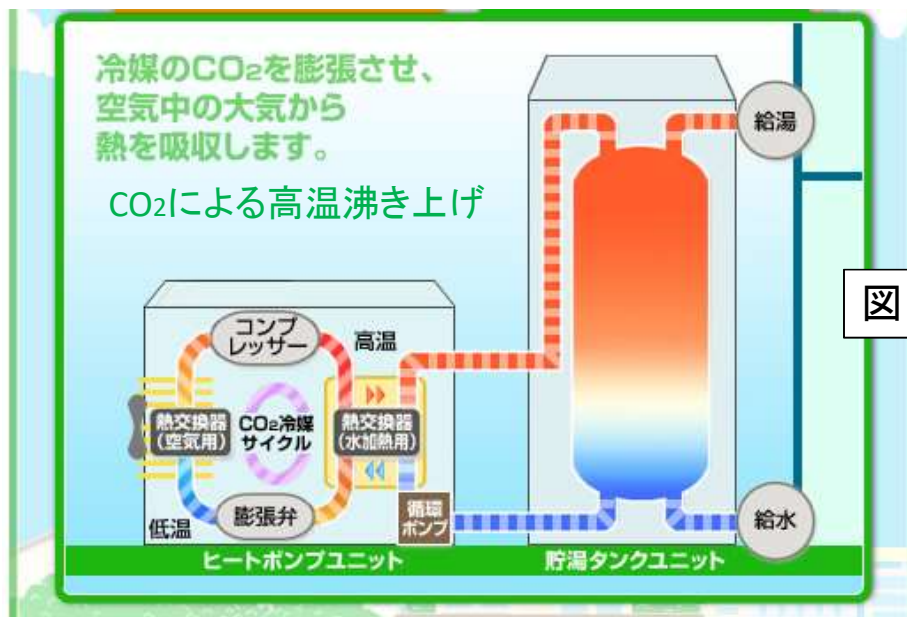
冷媒の$CO_2$を膨張させ、
空気中の大気から
熱を吸収します。

$CO_2$による高温沸き上げ

図

給湯

コンプレッサー

高温

熱交換器（空気用）

$CO_2$冷媒サイクル

熱交換器（水加熱用）

低温

膨張弁

循環ポンプ

給水

ヒートポンプユニット

貯湯タンクユニット